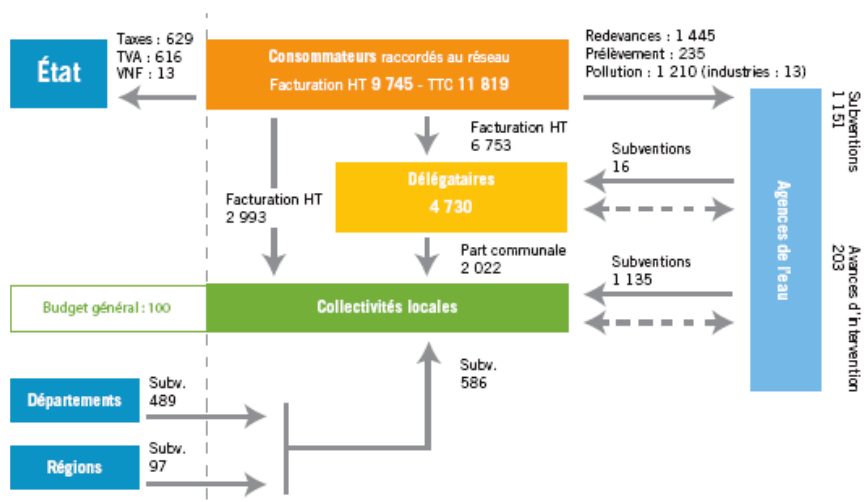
État

Taxes : 629
TVA : 616
VNF : 13

Consommateurs raccordés au réseau
Facturation HT 9 745 - TTC 11 819

Redevances : 1 445
Prélèvement : 235
Pollution : 1 210 (industries : 13)

Subventions
1 151

Facturation HT
6 753

Subventions
16

Délégataires
4 730

Agences de l'eau

Facturation HT
2 993

Part communale
2 022

Subventions
1 135

Avances d'intervention
203

Budget général : 100

Collectivités locales

Subv.
586

Départements

Subv.
489

Régions

Subv.
97